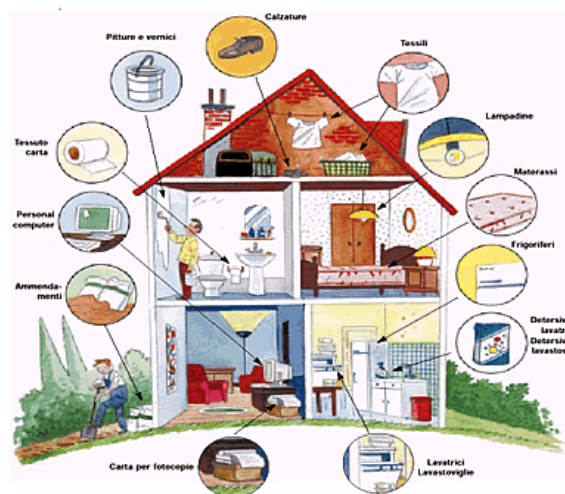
Calzature

Pitture e vernici

Tessili

Lampadine

Tessuto carta

Materassi

Personal computer

Frigoriferi

Ammendamenti

Detersivi lavatrici
Detersivi lavastoviglie

Carta per fotocopie

Lavatrici
Lavastoviglie